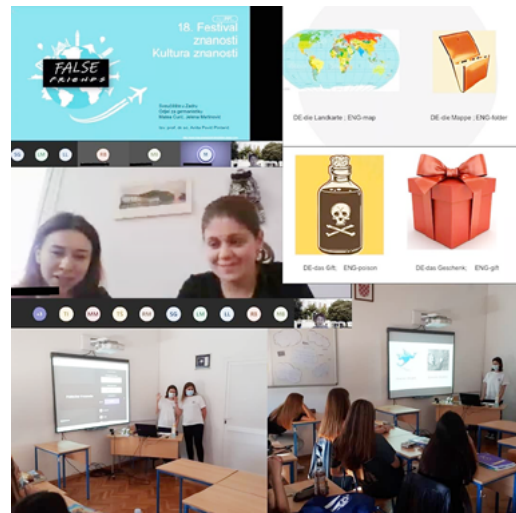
FALSE friends

18. Festival znanosti Kultura znanosti

Sveučilište u Zadru
Odjel za germanistiku
Matea Čurić, Jelena Martinović

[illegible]

DE-die Landkarte ; ENG-map

DE-die Mappe ; ENG-folder

DE-das Gift; ENG-poison

DE-das Geschenk; ENG-gift